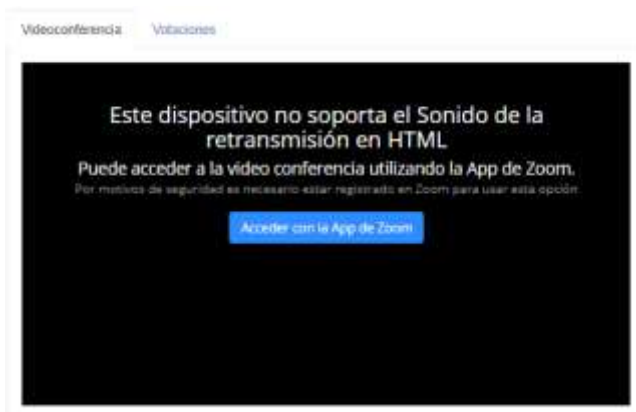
Videoconferencia

Votaciones

Este dispositivo no soporta el Sonido de la retransmisión en HTML

Puede acceder a la video conferencia utilizando la App de Zoom.

Por motivos de seguridad es necesario estar registrado en Zoom para usar esta opción

Acceder con la App de Zoom